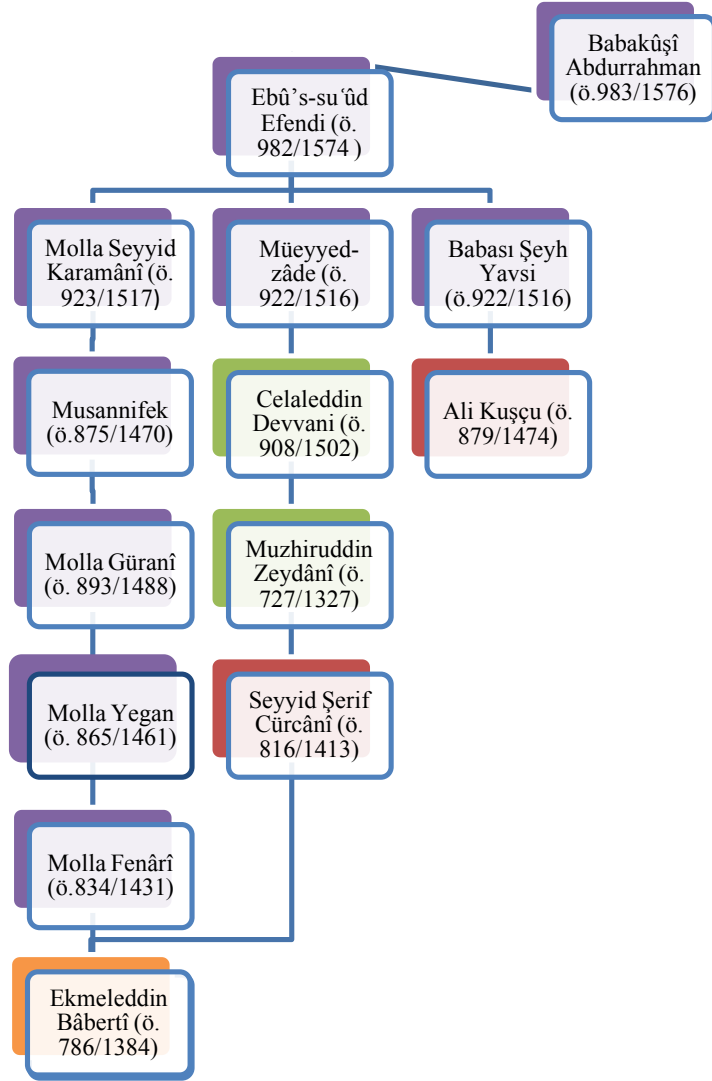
Babakûşî Abdurrahman (ö.983/1576)

Ebû's-su'ûd Efendi (ö. 982/1574 )

Molla Seyyid Karamânî (ö. 923/1517)

Müeyyedzâde (ö. 922/1516)

Babası Şeyh Yavsi (ö.922/1516)

Musannifek (ö.875/1470)

Celaleddin Devvani (ö. 908/1502)

Ali Kuşçu (ö. 879/1474)

Molla Güranî (ö. 893/1488)

Muzhiruddin Zeydânî (ö. 727/1327)

Molla Yegan (ö. 865/1461)

Seyyid Şerif Cürcânî (ö. 816/1413)

Molla Fenârî (ö.834/1431)

Ekmeleddin Bâbertî (ö. 786/1384)